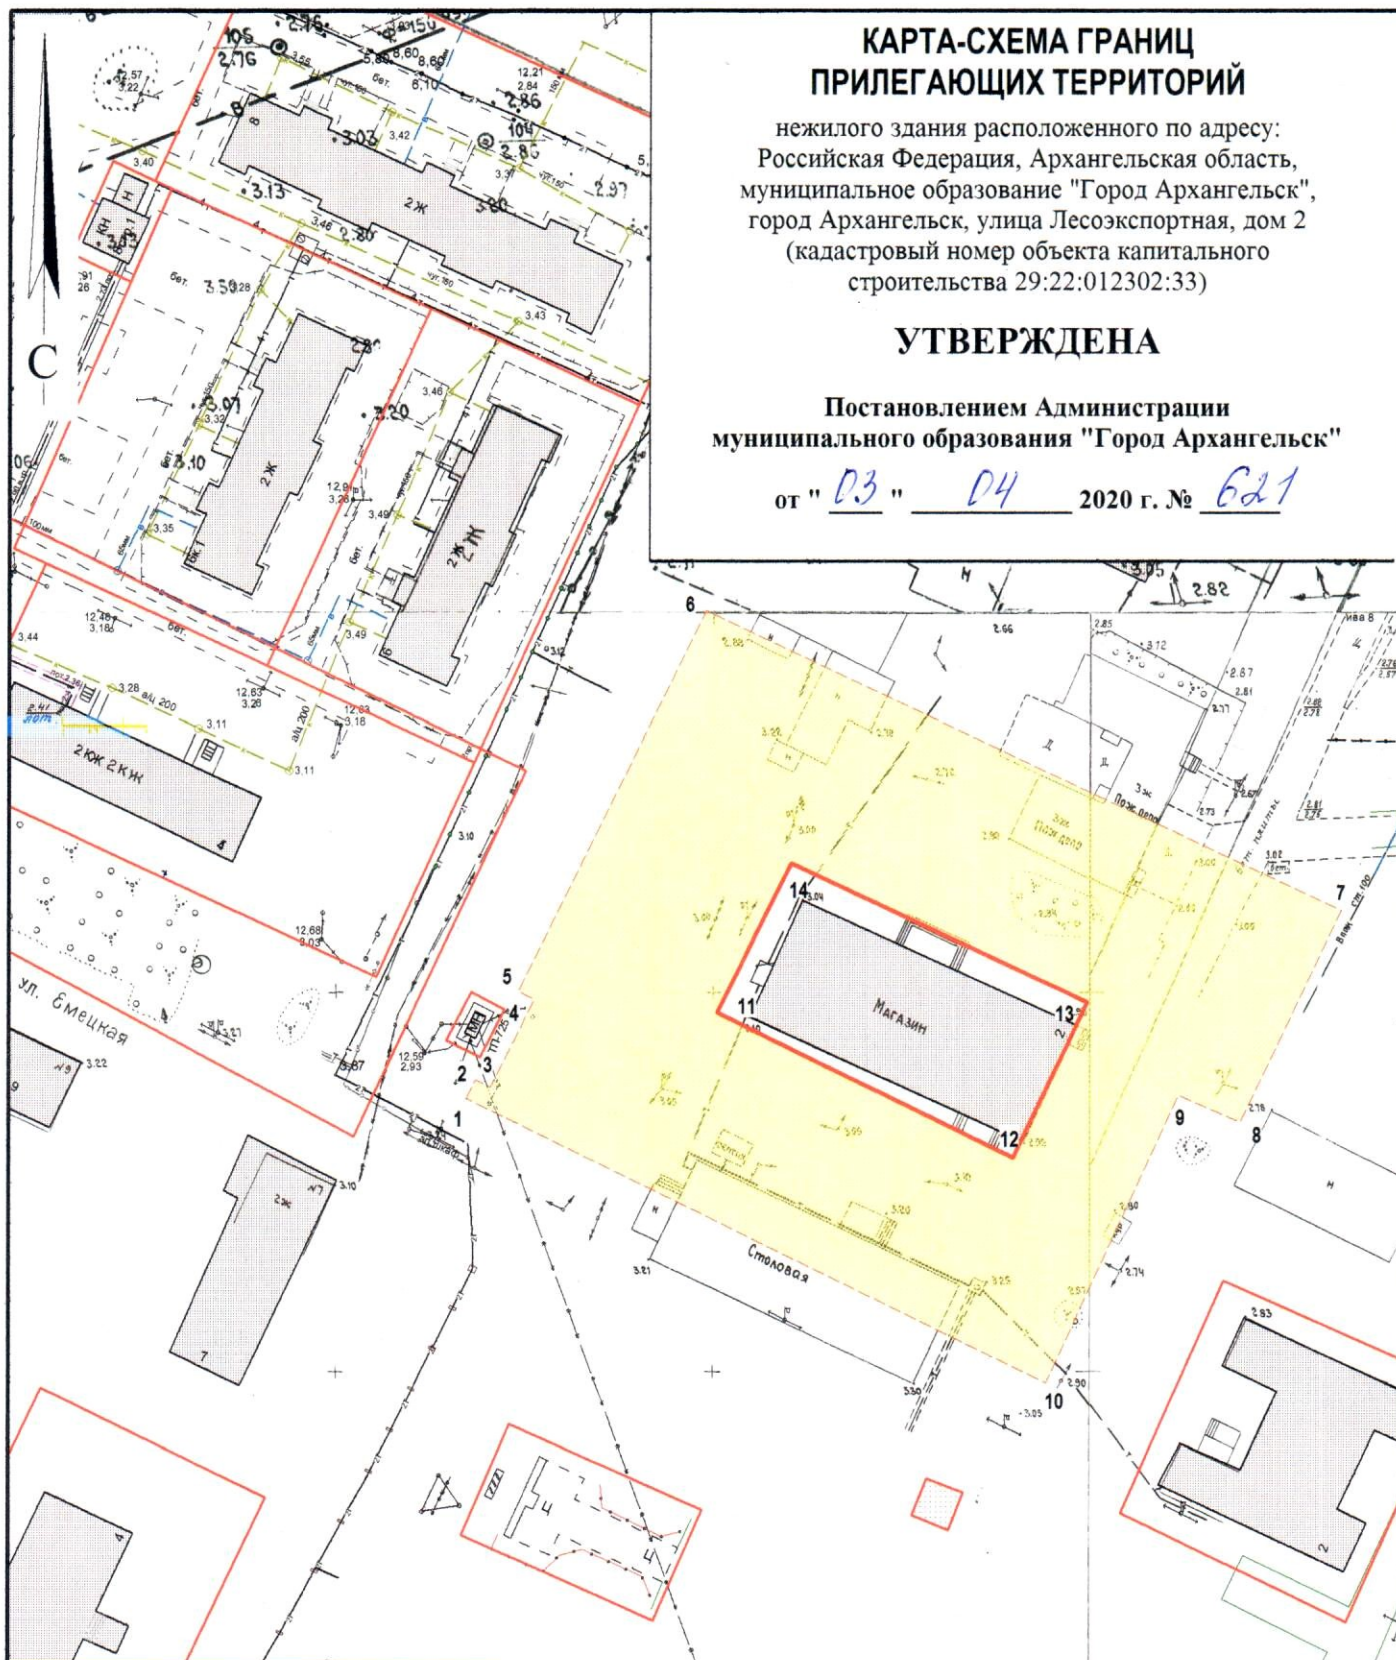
КАРТА-СХЕМА ГРАНИЦ
ПРИЛЕГАЮЩИХ ТЕРРИТОРИЙ

нежилого здания расположенного по адресу: Российская Федерация, Архангельская область, муниципальное образование "Город Архангельск", город Архангельск, улица Лесоэкспортная, дом 2 (кадастровый номер объекта капитального строительства 29:22:012302:33)

УТВЕРЖДЕНА

Постановлением Администрации муниципального образования "Город Архангельск"

от " 03 " 04 2020 г. № 621

С

2Ж

2Ж

2ЖК

2КЖ 2КЖ

ул. Емецкая

Магазин

Столовая

2ж

1

2

3

4

5

6

7

8

9

10

11

12

13

14

2,76

3,03

3,13

2,80

3,50

2,80

3,01

3,10

3,20

3,35

3,32

3,28

3,44

3,11

3,18

3,49

3,46

3,43

3,40

2,86

2,85

2,97

2,82

2,66

2,87

3,12

3,00

3,05

3,10

3,22

3,87

2,93

3,21

3,30

2,74

2,90

2,93

3,25